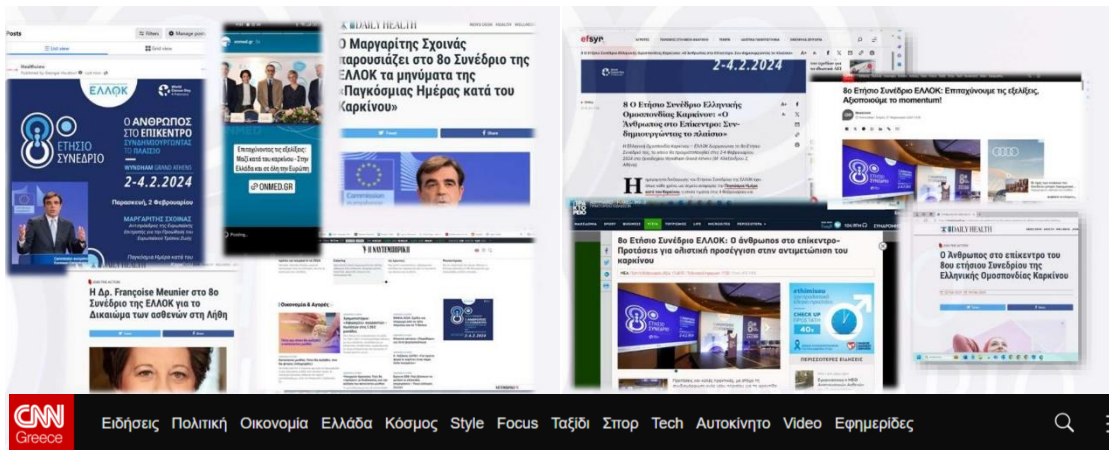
Posts

Filters

Manage posts

List view

Grid view

ΕΛΛΟΚ

8ο ΕΤΗΣΙΟ ΣΥΝΕΔΡΙΟ

Ο ΑΝΘΡΩΠΟΣ ΣΤΟ ΕΠΙΚΕΝΤΡΟ ΣΥΝΔΗΜΙΟΥΡΓΟΝΤΑΣ ΤΟ ΠΛΑΙΣΙΟ

WYNDHAM GRAND ATHENS

2-4.2.2024

Παρασκευή, 2 Φεβρουαρίου

ΜΑΡΓΑΡΙΤΗΣ ΣΧΟΙΝΑΣ

Παγκόσμια Ημέρα κατά του

Επιταχύνουμε τις εξελίξεις: Μαζί κατά του καρκίνου - Στην Ελλάδα και σε όλη την Ευρώπη

ONMED.GR

DAILY HEALTH

Ο Μαργαρίτης Σχοινάς παρουσιάζει στο 8ο Συνέδριο της ΕΛΛΟΚ τα μηνύματα της «Παγκόσμιας Ημέρας κατά του Καρκίνου»

Η Δρ. Françoise Meunier στο 8ο Συνέδριο της ΕΛΛΟΚ για το Δικαίωμα των ασθενών στη Λήθη

Η ΝΑΥΤΕΜΠΟΡΙΚΗ

Οικονομία & Αγορές

2-4.2.2024

efsyn

8 Ο Ετήσιο Συνέδριο Ελληνικής Ομοσπονδίας Καρκίνου: «Ο Άνθρωπος στο Επίκεντρο: Συνδημιουργώντας το πλαίσιο»

8ο Ετήσιο Συνέδριο ΕΛΛΟΚ: Επιταχύνουμε τις εξελίξεις, Αξιοποιούμε το momentum!

8ο Ετήσιο Συνέδριο ΕΛΛΟΚ: Ο άνθρωπος στο επίκεντρο- Προτάσεις για ολιστική προσέγγιση στην αντιμετώπιση του καρκίνου

CHECK UP 40s

DAILY HEALTH

Ο Άνθρωπος στο επίκεντρο του 8ου ετήσιου Συνεδρίου της Ελληνικής Ομοσπονδίας Καρκίνου

CNN Greece

Ειδήσεις Πολιτική Οικονομία Ελλάδα Κόσμος Style Focus Ταξίδι Σπορ Tech Αυτοκίνητο Video Εφημερίδες